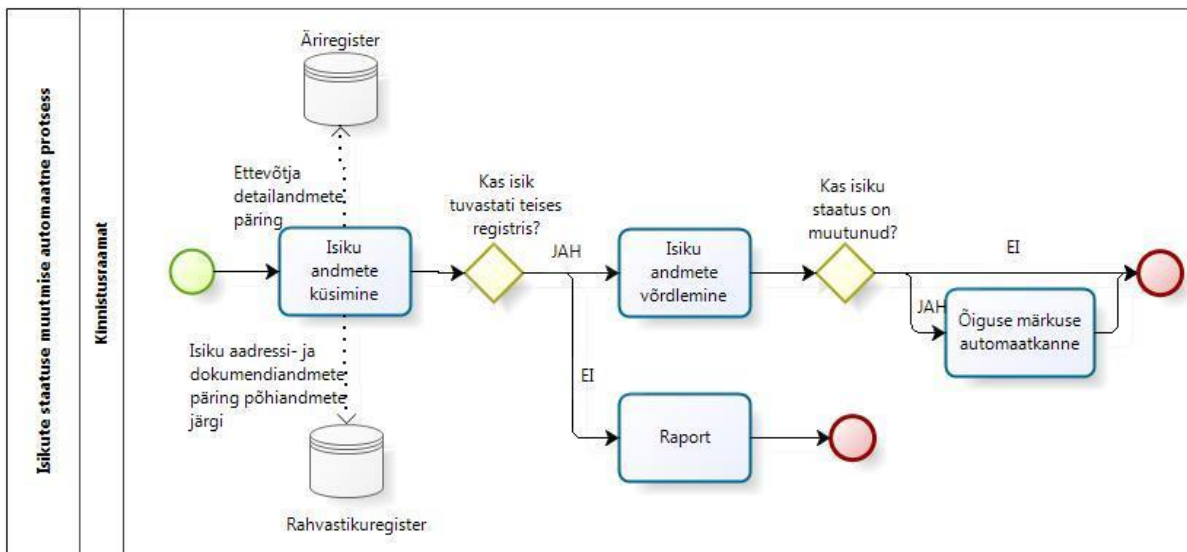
Isikute staatuse muutmise automaatne protsess

Kinnistusraamat

Äriregister

Ettevõtja detailandmete päring

Isiku andmete küsimine

Isiku aadressi- ja dokumendiandmete päring põhiandmete järgi

Rahvastikuregister

Kas isik tuvastati teises registris?

JAH

EI

Isiku andmete võrdlemine

Raport

Kas isiku staatus on muutunud?

EI

JAH

Õiguse märkuse automaatkanne